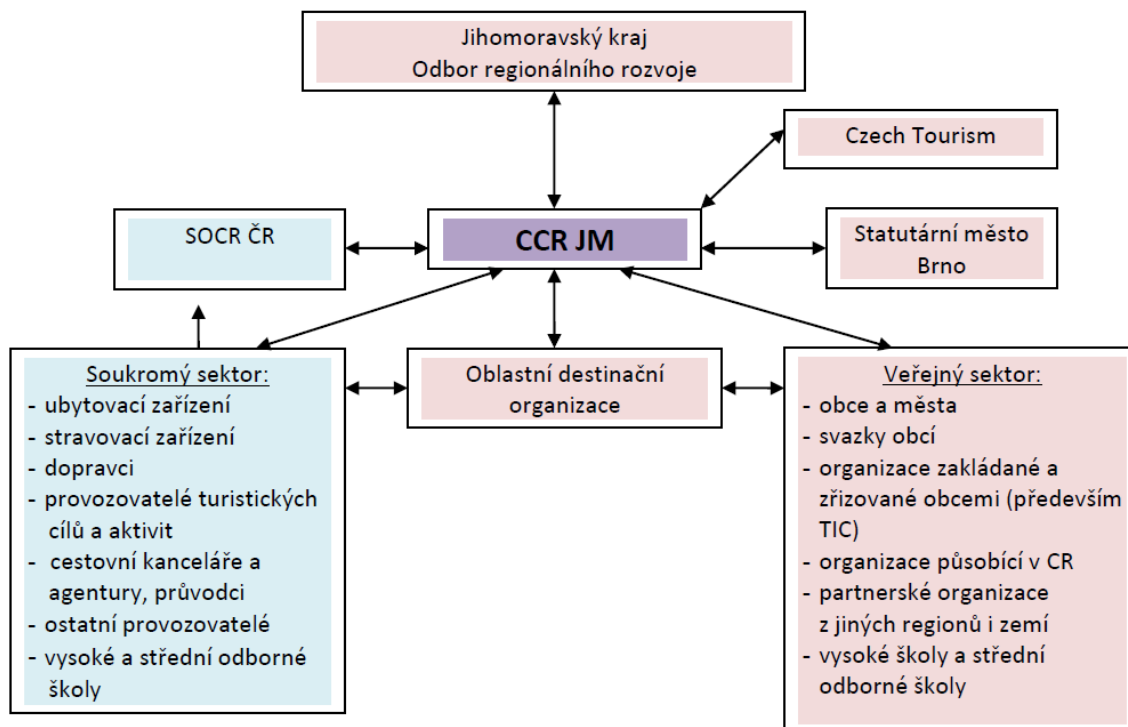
Jihomoravský kraj
Odbor regionálního rozvoje

Czech Tourism

SOCR ČR

CCR JM

Statutární město Brno

Soukromý sektor:
- ubytovací zařízení
- stravovací zařízení
- dopravci
- provozovatelé turistických cílů a aktivit
- cestovní kanceláře a agentury, průvodci
- ostatní provozovatelé
- vysoké a střední odborné školy

Oblastní destinační organizace

Veřejný sektor:
- obce a města
- svazky obcí
- organizace zakládané a zřizované obcemi (především TIC)
- organizace působící v CR
- partnerské organizace z jiných regionů i zemí
- vysoké školy a střední odborné školy